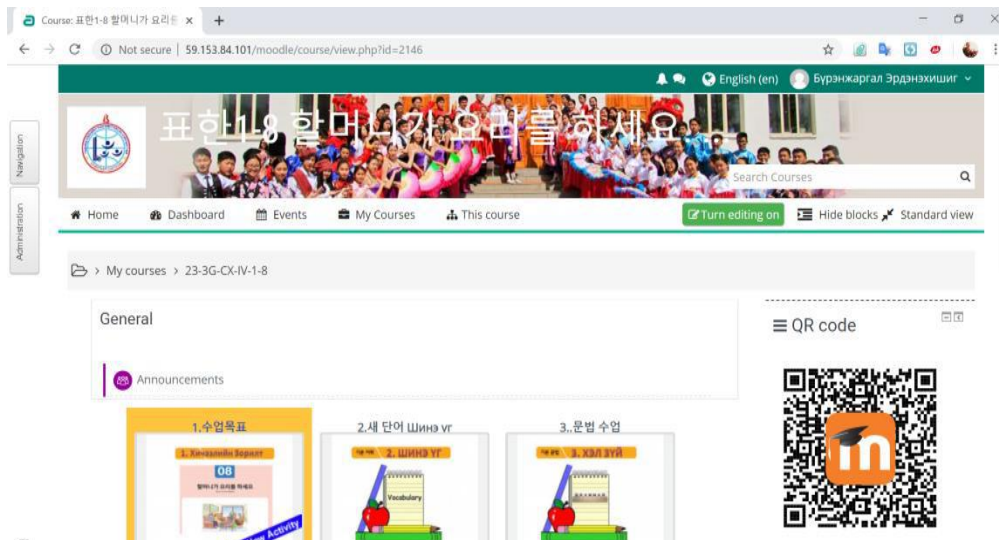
Course: 표현1-8 할머니가 요리를 ×

Not secure | 59.153.84.101/moodle/course/view.php?id=2146

English (en) Бүрэнжаргал Эрдэнэхишиг

표현1-8 할머니가 요리를 하세요

Search Courses

Navigation

Administration

Home Dashboard Events My Courses This course

Turn editing on Hide blocks Standard view

My courses > 23-3G-CX-IV-1-8

General

Announcements

QR code

1.수업목표

1. Хичээлийн зорилт

08

할머니가 요리를 하세요

2.새 단어 Шинэ үг

2. ШИНЭ ҮГ

Vocabulary

3..문법 수업

3. ХЭЛ ЗҮЙ

GRAMMAR

Activity